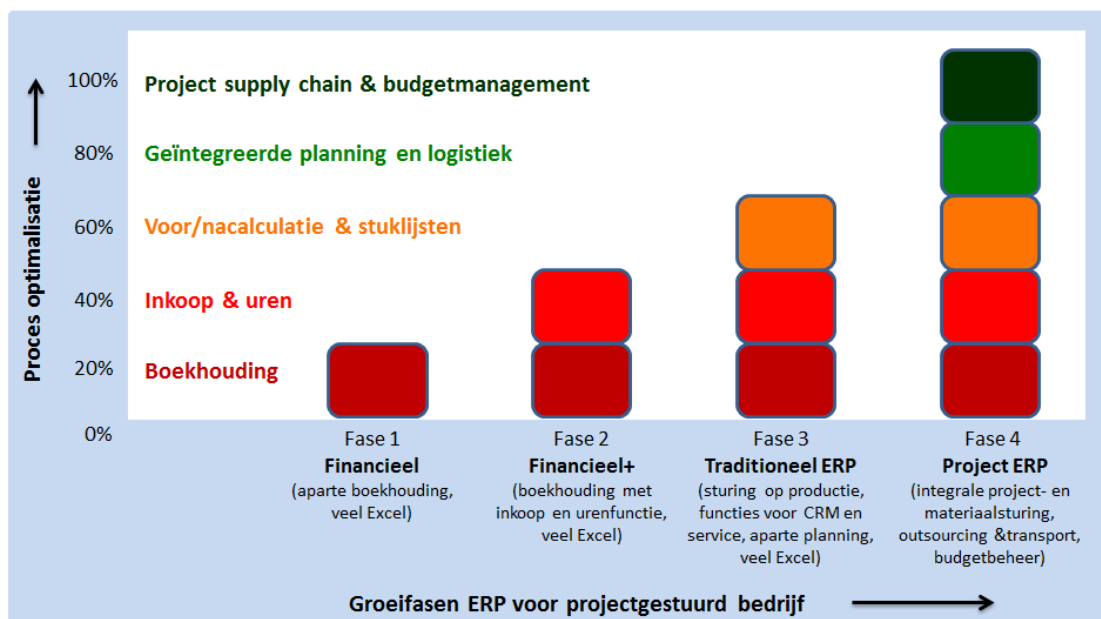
Proces optimalisatie

100%
80%
60%
40%
20%
0%

Project supply chain & budgetmanagement
Geïntegreerde planning en logistiek
Voor/nacalculatie & stuklijsten
Inkoop & uren
Boekhouding

Fase 1
**Financieel**
(aparte boekhouding, veel Excel)

Fase 2
**Financieel+**
(boekhouding met inkoop en urenfunctie, veel Excel)

Fase 3
**Traditioneel ERP**
(sturing op productie, functies voor CRM en service, aparte planning, veel Excel)

Fase 4
**Project ERP**
(integrale project- en materiaalsturing, outsourcing &transport, budgetbeheer)

Groeifasen ERP voor projectgestuurd bedrijf